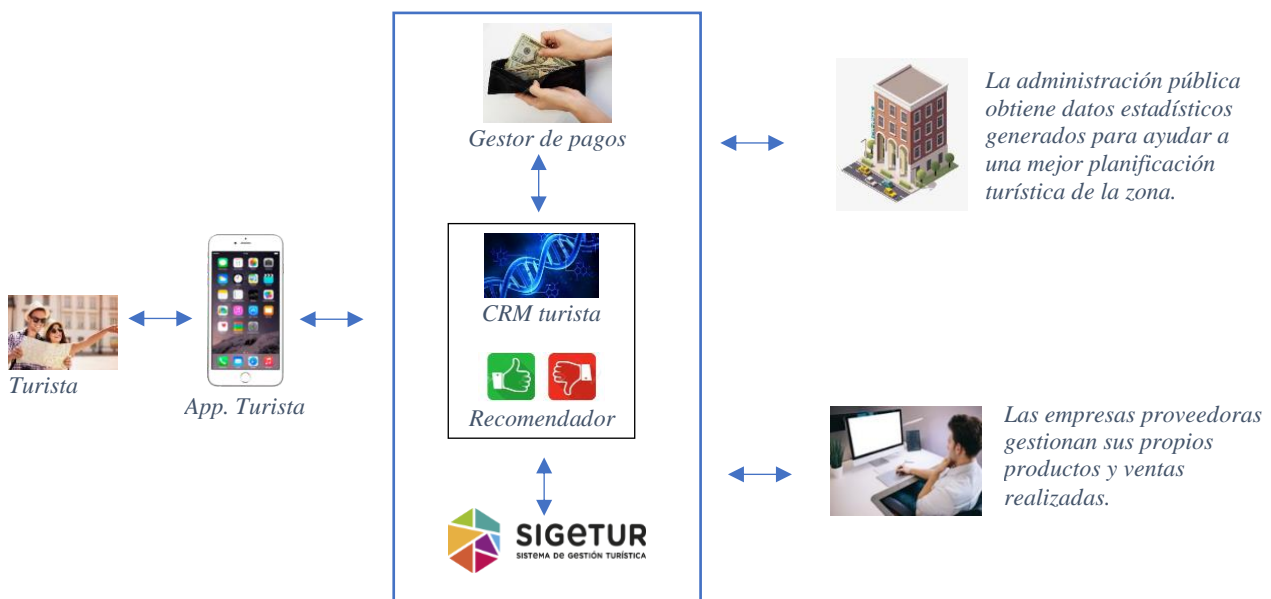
Gestor de pagos

La administración pública obtiene datos estadísticos generados para ayudar a una mejor planificación turística de la zona.

Turista

App. Turista

CRM turista

Recomendador

Las empresas proveedoras gestionan sus propios productos y ventas realizadas.

SIGETUR
SISTEMA DE GESTIÓN TURÍSTICA